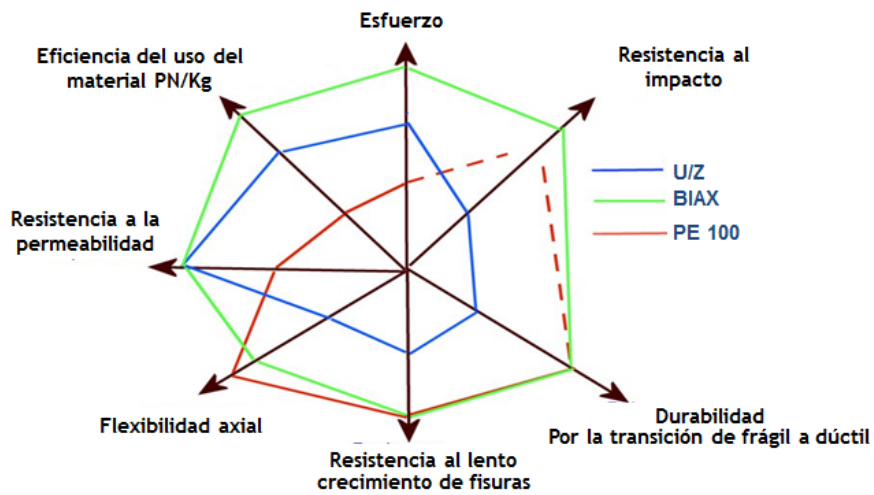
Esfuerzo

Resistencia al impacto

Eficiencia del uso del material PN/Kg

U/Z

BIAX

PE 100

Resistencia a la permeabilidad

Durabilidad
Por la transición de frágil a dúctil

Flexibilidad axial

Resistencia al lento crecimiento de fisuras